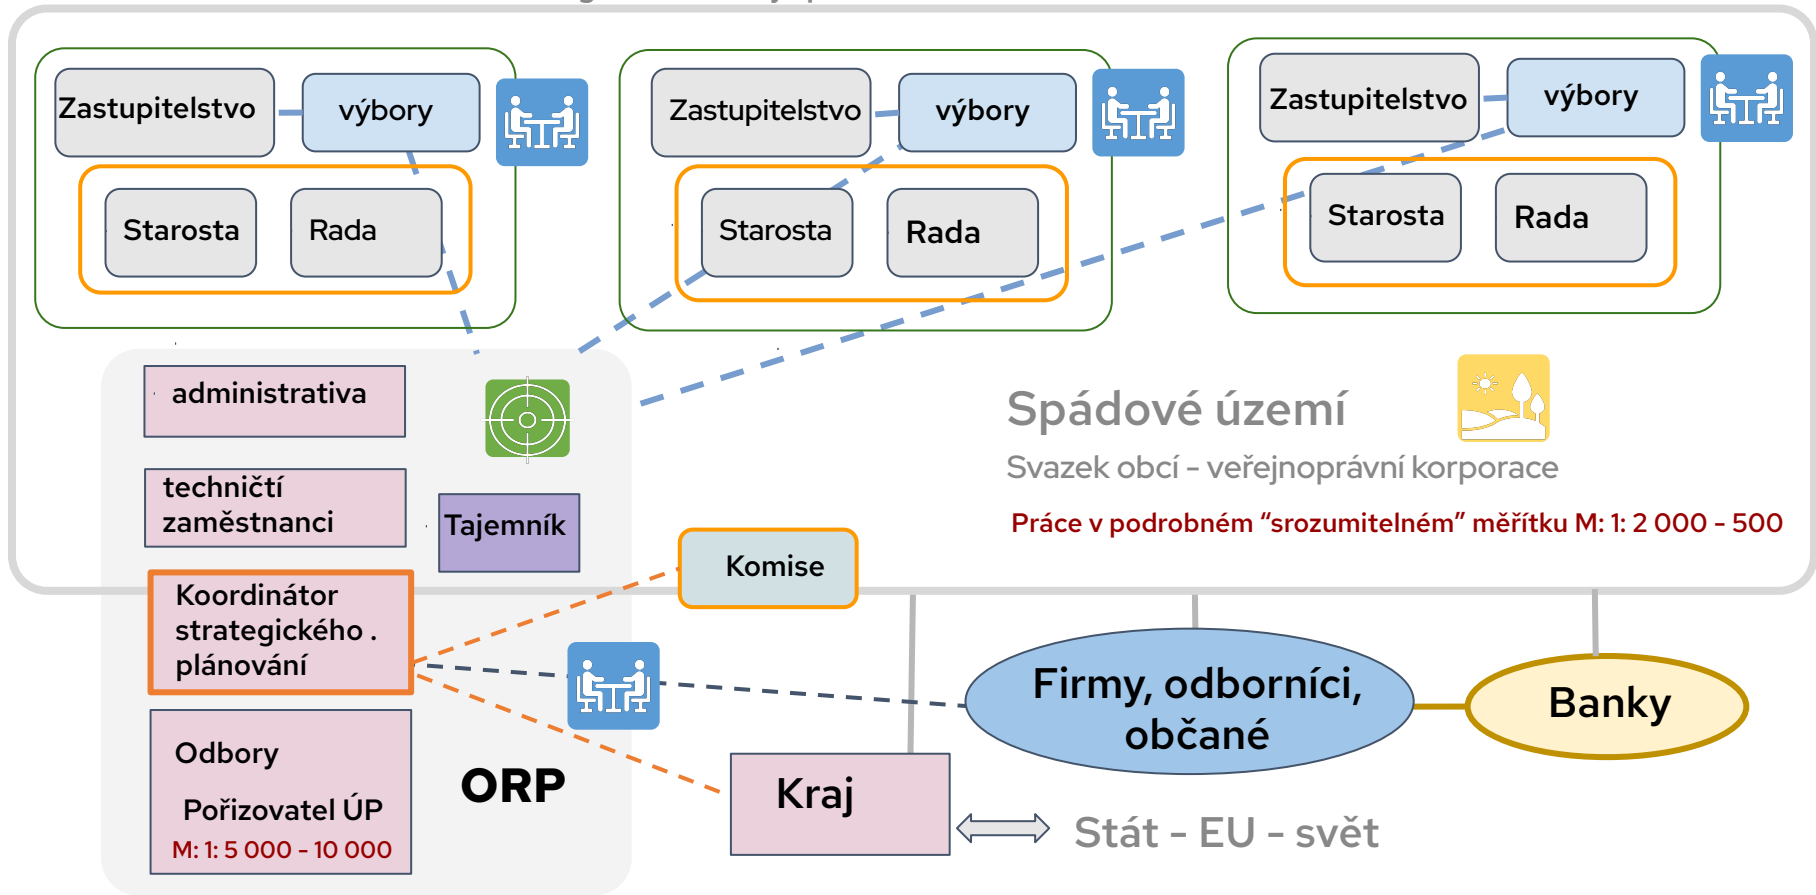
Zastupitelstvo
výbory
Starosta
Rada

Zastupitelstvo
výbory
Starosta
Rada

Zastupitelstvo
výbory
Starosta
Rada

administrativa

techničtí zaměstnanci

Tajemník

Spádové území
Svazek obcí – veřejnoprávní korporace
Práce v podrobném “srozumitelném” měřítku M: 1: 2 000 - 500

Komise

Koordinátor strategického . plánování

Firmy, odborníci, občané

Banky

Odbory

Pořizovatel ÚP
M: 1: 5 000 - 10 000

ORP

Kraj

Stát - EU - svět